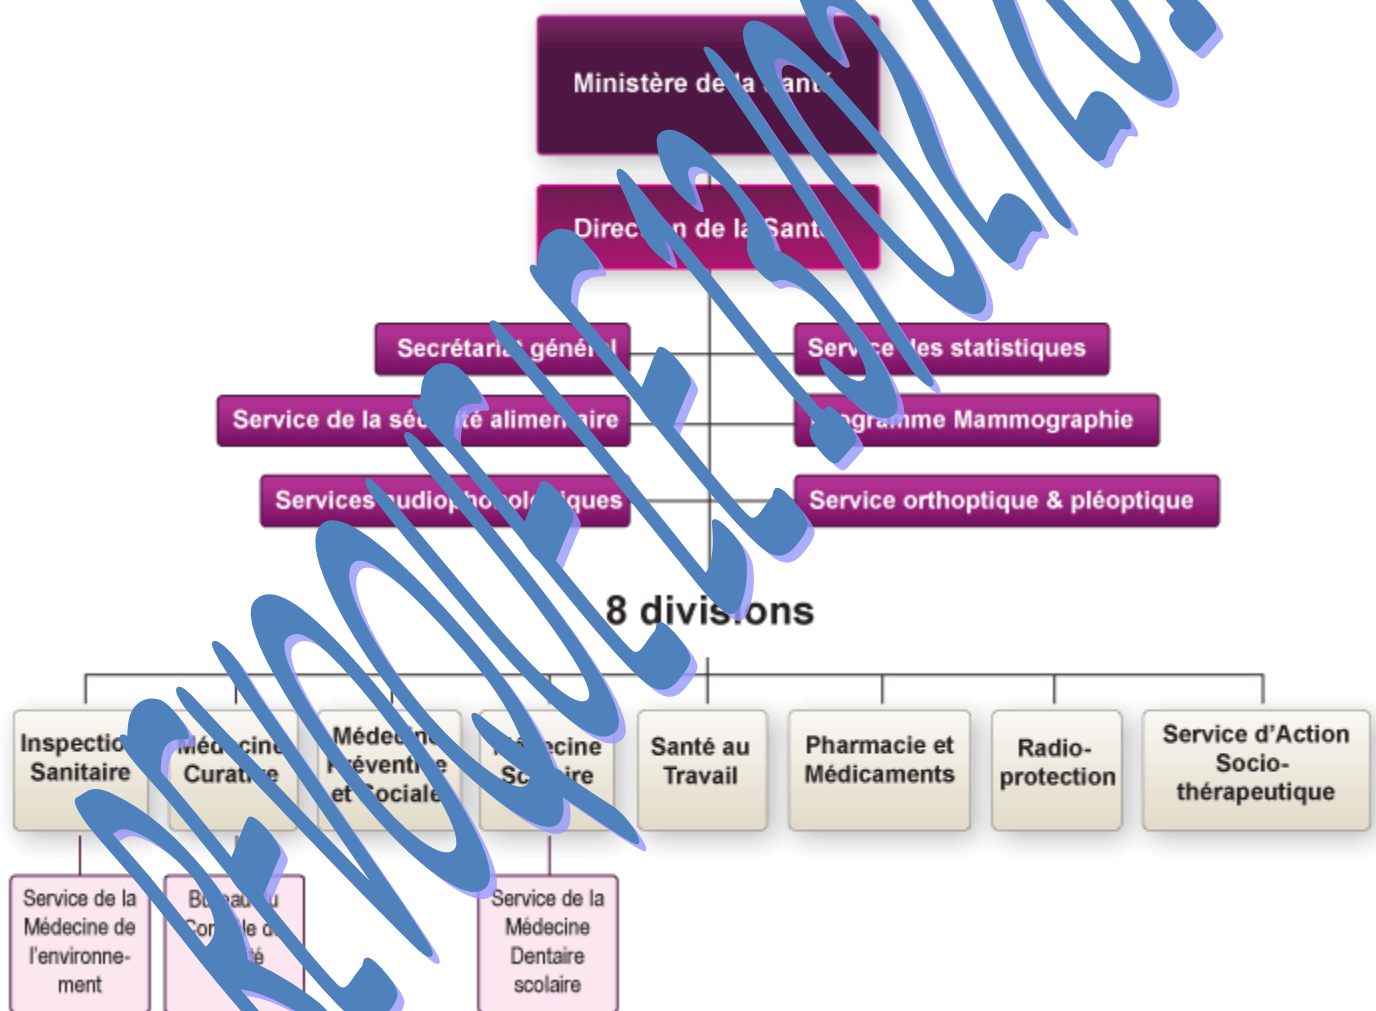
Ministère de la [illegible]

Direc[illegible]n de la Sant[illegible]

Secrétaria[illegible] génér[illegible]

Serv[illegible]e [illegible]es statistiques

Service de la séc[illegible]té alimen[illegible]aire

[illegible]gramme Mammographie

Services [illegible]udio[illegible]

Service orthoptique & pléoptique

8 divis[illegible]ons

Inspectio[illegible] Sanitaire

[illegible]éd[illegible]cin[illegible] Curat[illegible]e

Médec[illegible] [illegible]éventi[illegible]e et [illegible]ociale

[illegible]ecine Sc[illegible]ire

Santé au Travail

Pharmacie et Médicaments

Radio-protection

Service d'Action Socio-thérapeutique

Service de la Médecine de l'environnement

B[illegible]ea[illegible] Co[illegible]le d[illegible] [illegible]é

Service de la Médecine Dentaire scolaire

REVOIR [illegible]